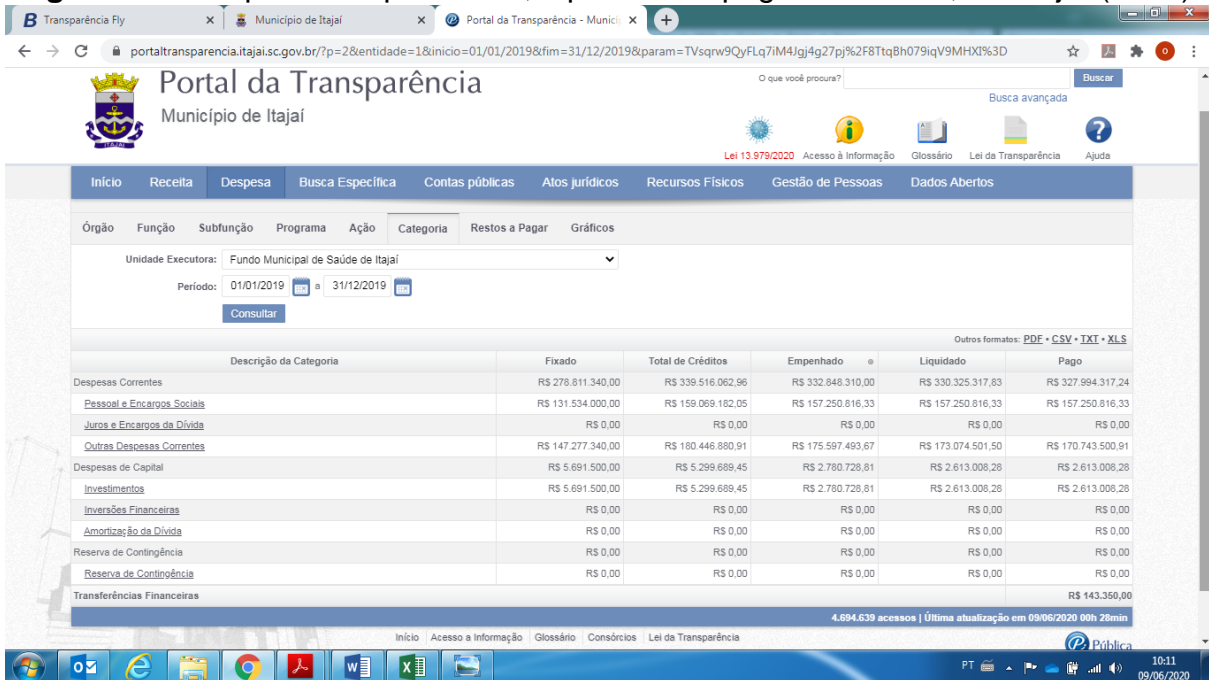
Transparência Fly ×
Município de Itajaí ×
Portal da Transparência - Municí ×
+

portaltransparencia.itajai.sc.gov.br/?p=2&entidade=1&inicio=01/01/2019&fim=31/12/2019&param=TVsqrw9QyFLq7iM4Jgj4g27pj%2F8TtqBh079iqV9MHXI%3D

Portal da Transparência
Município de Itajaí

O que você procura? Buscar
Busca avançada

Lei 13.979/2020 Acesso à Informação Glossário Lei da Transparência Ajuda

Início Receita Despesa Busca Específica Contas públicas Atos jurídicos Recursos Físicos Gestão de Pessoas Dados Abertos

Órgão Função Subfunção Programa Ação Categoria Restos a Pagar Gráficos

Unidade Executora: Fundo Municipal de Saúde de Itajaí
Período: 01/01/2019 a 31/12/2019
Consultar

Outros formatos: PDF • CSV • TXT • XLS

| Descrição da Categoria | Fixado | Total de Créditos | Empenhado | Liquidado | Pago |
|---|---|---|---|---|---|
| Despesas Correntes | R$ 278.811.340,00 | R$ 339.516.062,96 | R$ 332.848.310,00 | R$ 330.325.317,83 | R$ 327.994.317,24 |
| Pessoal e Encargos Sociais | R$ 131.534.000,00 | R$ 159.069.182,05 | R$ 157.250.816,33 | R$ 157.250.816,33 | R$ 157.250.816,33 |
| Juros e Encargos da Dívida | R$ 0,00 | R$ 0,00 | R$ 0,00 | R$ 0,00 | R$ 0,00 |
| Outras Despesas Correntes | R$ 147.277.340,00 | R$ 180.446.880,91 | R$ 175.597.493,67 | R$ 173.074.501,50 | R$ 170.743.500,91 |
| Despesas de Capital | R$ 5.691.500,00 | R$ 5.299.689,45 | R$ 2.780.728,81 | R$ 2.613.008,28 | R$ 2.613.008,28 |
| Investimentos | R$ 5.691.500,00 | R$ 5.299.689,45 | R$ 2.780.728,81 | R$ 2.613.008,28 | R$ 2.613.008,28 |
| Inversões Financeiras | R$ 0,00 | R$ 0,00 | R$ 0,00 | R$ 0,00 | R$ 0,00 |
| Amortização da Dívida | R$ 0,00 | R$ 0,00 | R$ 0,00 | R$ 0,00 | R$ 0,00 |
| Reserva de Contingência | R$ 0,00 | R$ 0,00 | R$ 0,00 | R$ 0,00 | R$ 0,00 |
| Reserva de Contingência | R$ 0,00 | R$ 0,00 | R$ 0,00 | R$ 0,00 | R$ 0,00 |
| Transferências Financeiras | | | | | R$ 143.350,00 |

4.694.639 acessos | Última atualização em 09/06/2020 00h 28min

Início Acesso a Informação Glossário Consórcios Lei da Transparência

Pública

PT 10:11 09/06/2020